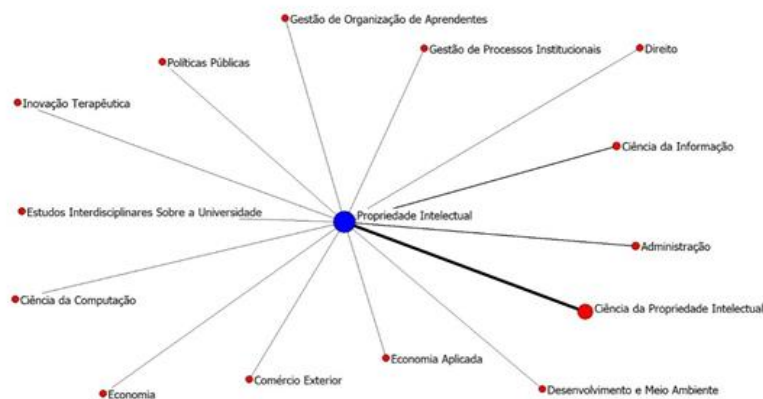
Gestão de Organização de Aprendentes

Políticas Públicas

Gestão de Processos Institucionais

Direito

Inovação Terapêutica

Ciência da Informação

Estudos Interdisciplinares Sobre a Universidade

Propriedade Intelectual

Administração

Ciência da Computação

Ciência da Propriedade Intelectual

Economia Aplicada

Comércio Exterior

Desenvolvimento e Meio Ambiente

Economia